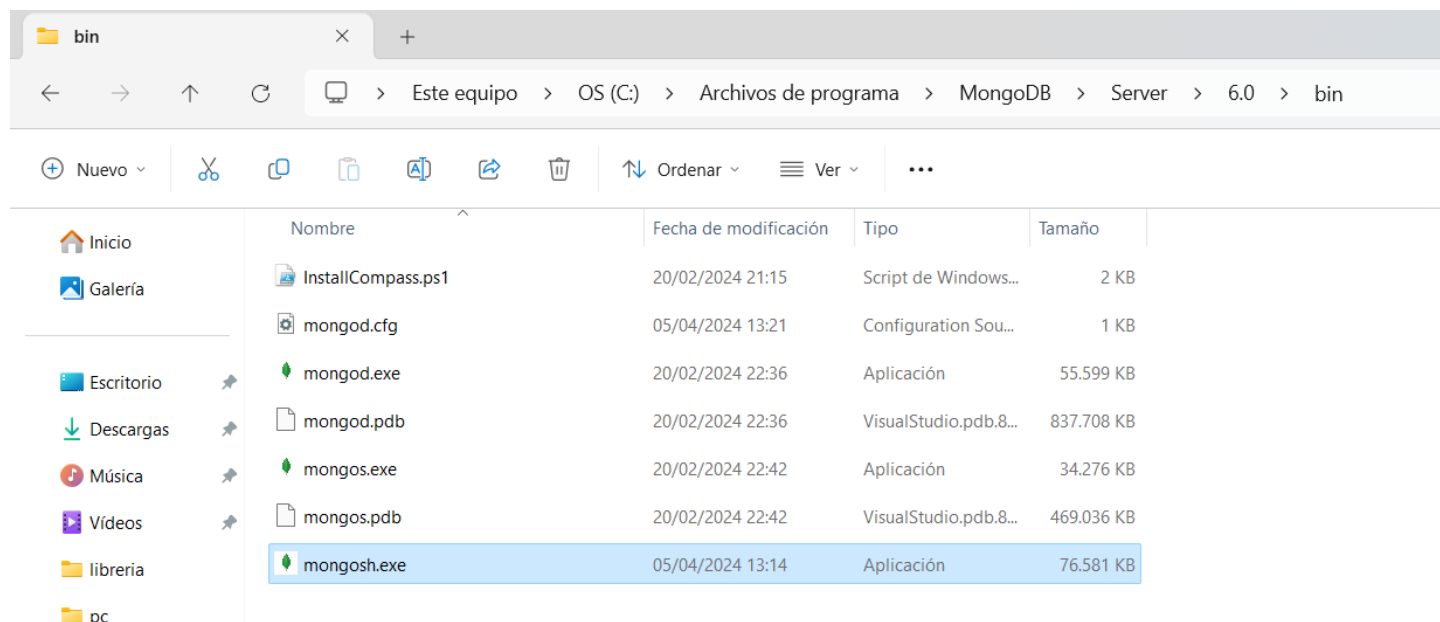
bin ×  +

Este equipo > OS (C:) > Archivos de programa > MongoDB > Server > 6.0 > bin

Nuevo  Ordenar  Ver  ...

Inicio
Galería

Escritorio
Descargas
Música
Vídeos
libreria
pc

| Nombre | Fecha de modificación | Tipo | Tamaño |
|---|---|---|---|
| InstallCompass.ps1 | 20/02/2024 21:15 | Script de Windows... | 2 KB |
| mongod.cfg | 05/04/2024 13:21 | Configuration Sou... | 1 KB |
| mongod.exe | 20/02/2024 22:36 | Aplicación | 55.599 KB |
| mongod.pdb | 20/02/2024 22:36 | VisualStudio.pdb.8... | 837.708 KB |
| mongos.exe | 20/02/2024 22:42 | Aplicación | 34.276 KB |
| mongos.pdb | 20/02/2024 22:42 | VisualStudio.pdb.8... | 469.036 KB |
| mongosh.exe | 05/04/2024 13:14 | Aplicación | 76.581 KB |